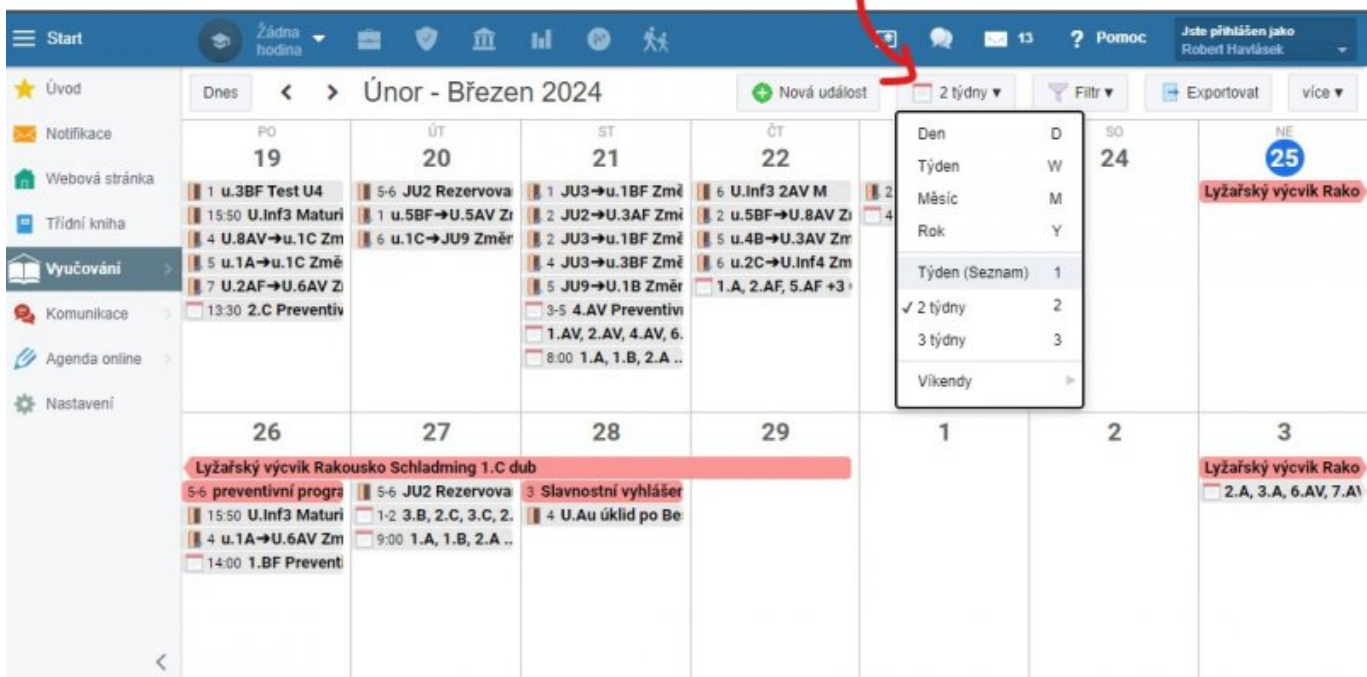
Start

Žádna hodina

13 ? Pomoc

Jste přihlášen jako
Robert Havlásek

Úvod
Notifikace
Webová stránka
Třídní kniha
Vyučování
Komunikace
Agenda online
Nastavení

Dnes < > Únor - Březen 2024

Nová událost | 2 týdny ▾ | Filtr ▾ | Exportovat | více ▾

| PO 19 | ÚT 20 | ST 21 | ČT 22 | | SO 24 | NE 25 |
|---|---|---|---|---|---|---|
| 1 u.3BF Test U4 | 5-6 JU2 Rezervova | 1 JU3→u.1BF Změ | 6 U.Inf3 2AV M | 2 | | Lyžařský výcvik Rako |
| 15:50 U.Inf3 Maturi | 1 u.5BF→U.5AV Zı | 2 JU2→U.3AF Změ | 2 u.5BF→U.8AV Zı | 4 | | |
| 4 U.8AV→u.1C Zm | 6 u.1C→JU9 Změr | 2 JU3→u.1BF Změ | 5 u.4B→U.3AV Zm | | | |
| 5 u.1A→u.1C Změ | | 4 JU3→u.3BF Změ | 6 u.2C→U.Inf4 Zm | | | |
| 7 U.2AF→U.6AV Zı | | 5 JU9→U.1B Změr | 1.A, 2.AF, 5.AF +3 | | | |
| 13:30 2.C Preventiv | | 3-5 4.AV Preventivı | | | | |
| | | 1.AV, 2.AV, 4.AV, 6. | | | | |
| | | 8:00 1.A, 1.B, 2.A .. | | | | |

Den D
Týden W
Měsíc M
Rok Y
Týden (Seznam) 1
✓ 2 týdny 2
3 týdny 3
Víkendy

| 26 | 27 | 28 | 29 | 1 | 2 | 3 |
|---|---|---|---|---|---|---|
| Lyžařský výcvik Rakousko Schladming 1.C dub | | | | | | Lyžařský výcvik Rako |
| 5-6 preventivní progra | 5-6 JU2 Rezervova | 3 Slavnostní vyhlášer | | | | 2.A, 3.A, 6.AV, 7.A\ |
| 15:50 U.Inf3 Maturi | 1-2 3.B, 2.C, 3.C, 2. | 4 U.Au úklid po Be | | | | |
| 4 u.1A→U.6AV Zm | 9:00 1.A, 1.B, 2.A .. | | | | | |
| 14:00 1.BF Preventi | | | | | | |

<